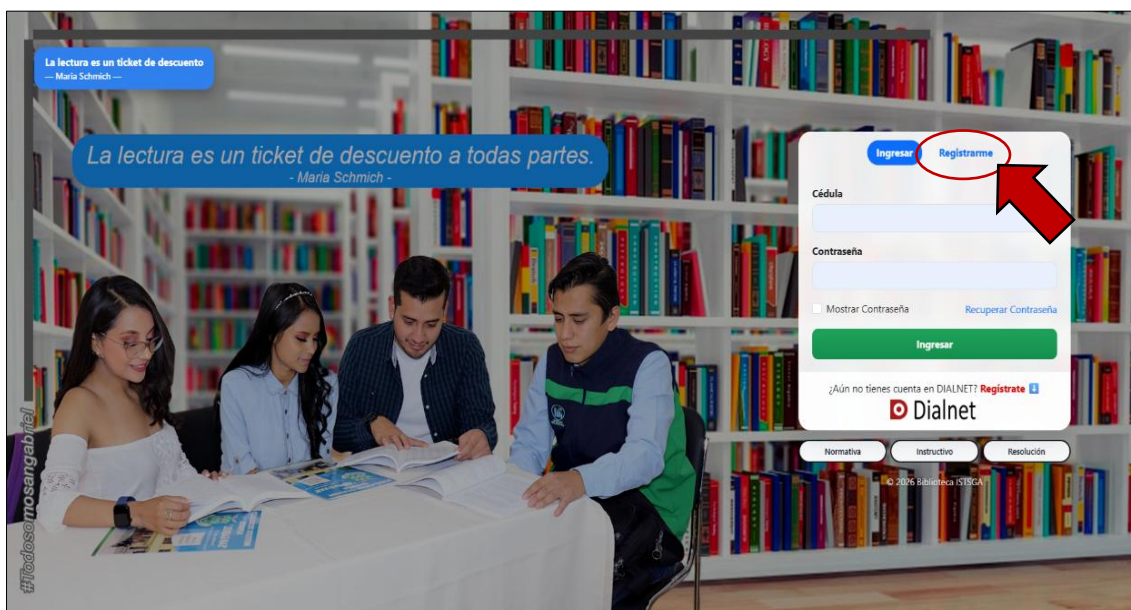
La lectura es un ticket de descuento
— Maria Schmich —

La lectura es un ticket de descuento a todas partes.
- Maria Schmich -

Ingresar
Registrarme

Cédula

Contraseña

Mostrar Contraseña
Recuperar Contraseña

Ingresar

¿Aún no tienes cuenta en DIALNET? Regístrate

Dialnet

Normativa
Instructivo
Resolución

© 2026 Biblioteca ISTSGA

#Todosomosangabriel